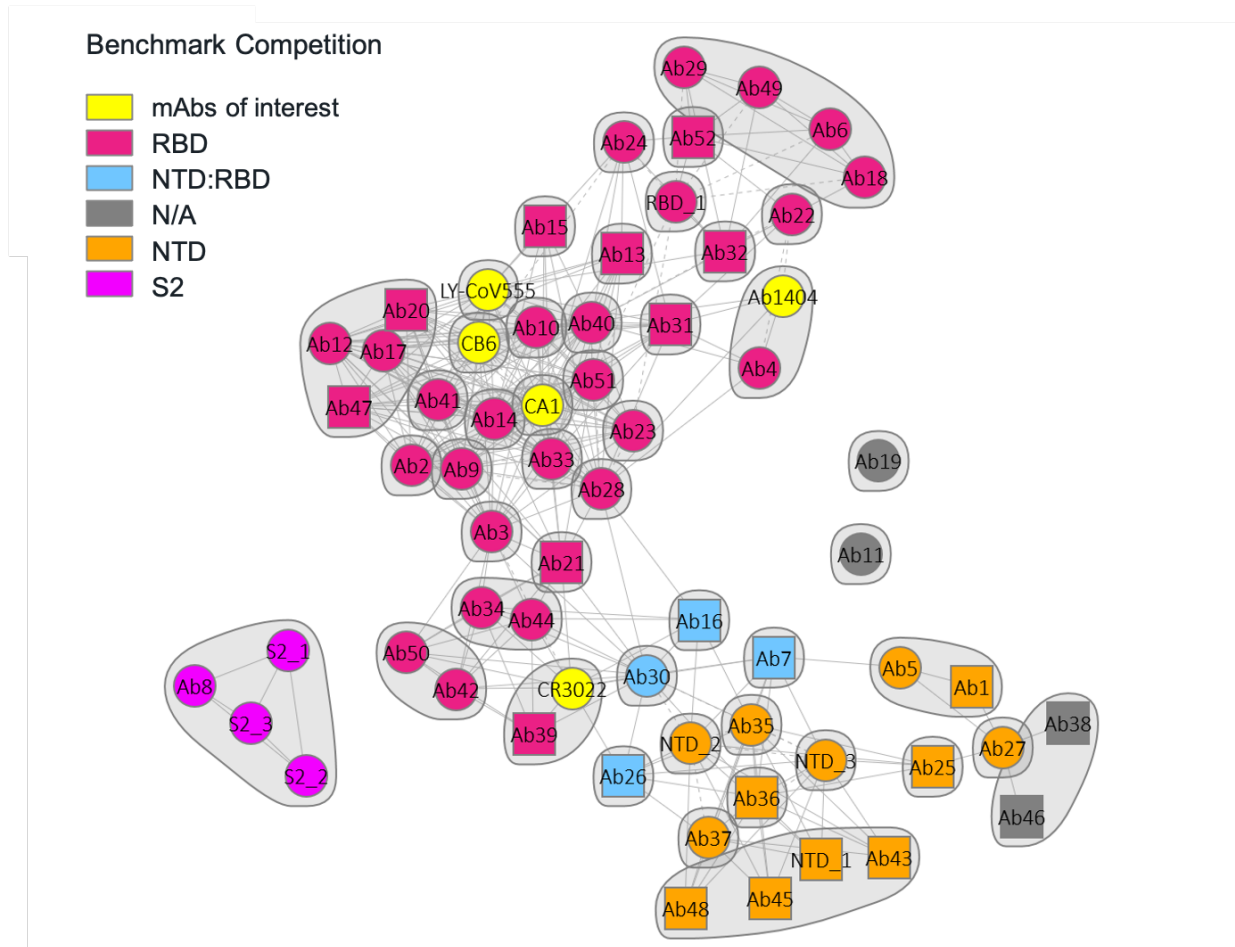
Benchmark Competition

mAbs of interest
RBD
NTD:RBD
N/A
NTD
S2

Ab29
Ab49
Ab6
Ab18
Ab24
Ab52
RBD_1
Ab22
Ab15
Ab13
Ab32
LY-CoV555
Ab1404
Ab20
Ab12
Ab17
CB6
Ab10
Ab40
Ab31
Ab4
Ab47
Ab41
Ab14
CA1
Ab51
Ab23
Ab2
Ab9
Ab33
Ab28
Ab19
Ab3
Ab21
Ab11
Ab34
Ab44
Ab16
S2_1
Ab50
Ab7
Ab8
Ab30
Ab5
Ab1
Ab42
CR3022
S2_3
Ab38
Ab39
NTD_2
Ab35
Ab27
NTD_3
Ab26
Ab25
S2_2
Ab36
Ab46
Ab37
NTD_1
Ab43
Ab48
Ab45